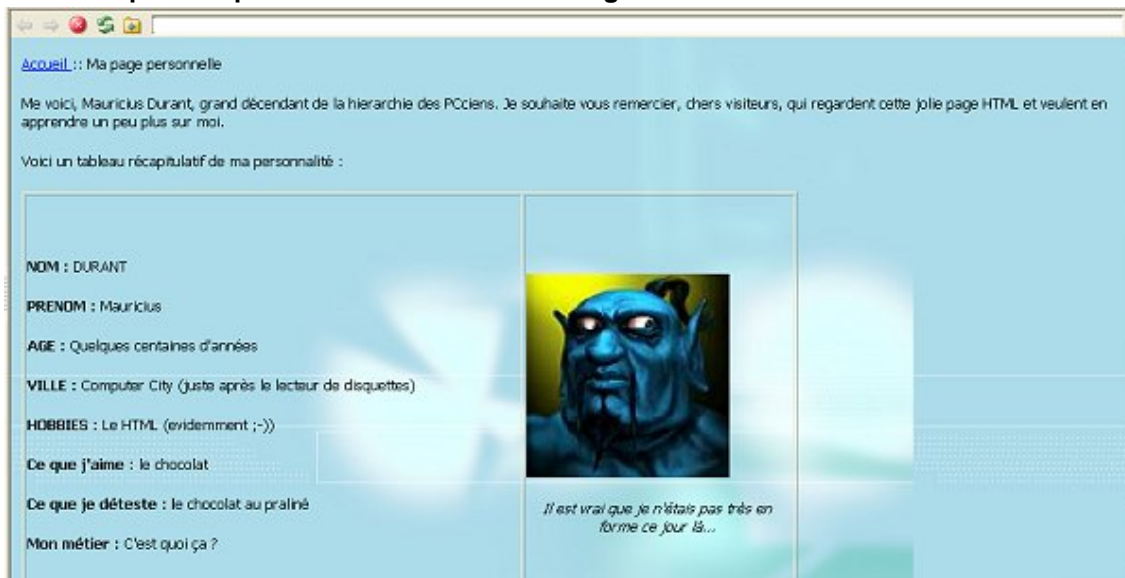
Accueil :: Ma page personnelle

Me voici, Mauricius Durant, grand décendant de la hierarchie des PCciens. Je souhaite vous remercier, chers visiteurs, qui regardent cette jolie page HTML et veulent en apprendre un peu plus sur moi.

Voici un tableau récapitulatif de ma personnalité :

| NOM : DURANT PRENOM : Mauricius AGE : Quelques centaines d'années VILLE : Computer City (juste après le lecteur de disquettes) HOBBIES : Le HTML (evidemment ;-)) Ce que j'aime : le chocolat Ce que je déteste : le chocolat au praliné Mon métier : C'est quoi ça ? | Il est vrai que je n'étais pas très en forme ce jour là... |
|---|---|